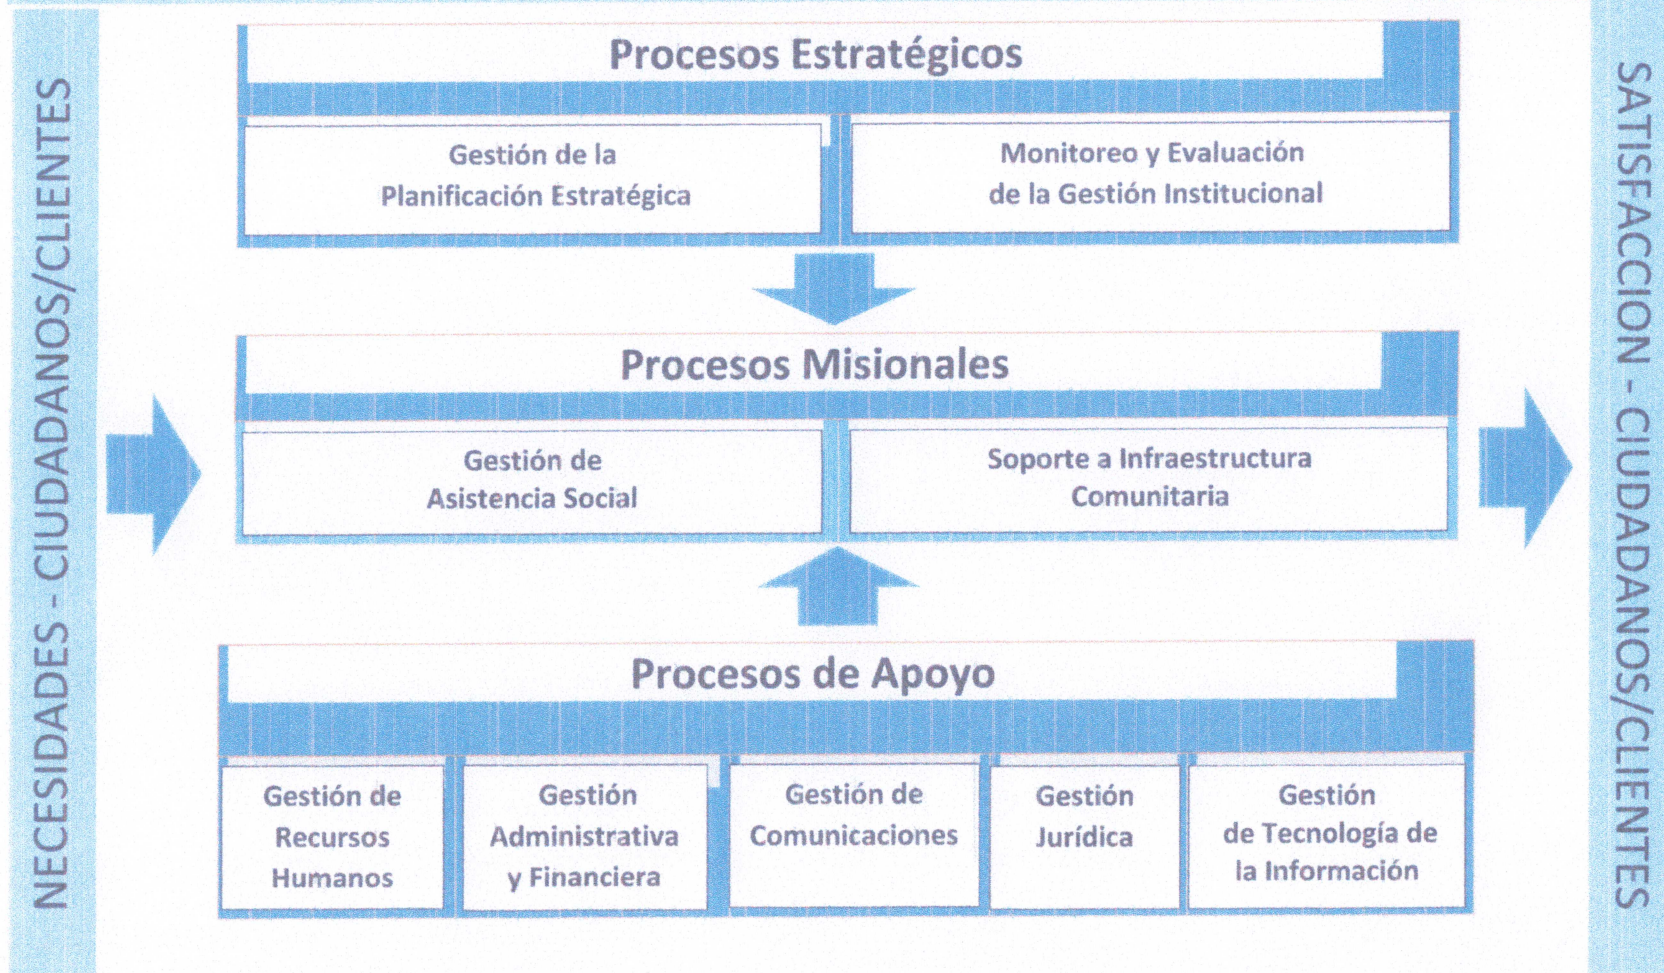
NECESIDADES - CIUDADANOS/CLIENTES

Procesos Estratégicos

Gestión de la Planificación Estratégica

Monitoreo y Evaluación de la Gestión Institucional

Procesos Misionales

Gestión de Asistencia Social

Soporte a Infraestructura Comunitaria

Procesos de Apoyo

Gestión de Recursos Humanos

Gestión Administrativa y Financiera

Gestión de Comunicaciones

Gestión Jurídica

Gestión de Tecnología de la Información

SATISFACCION - CIUDADANOS/CLIENTES